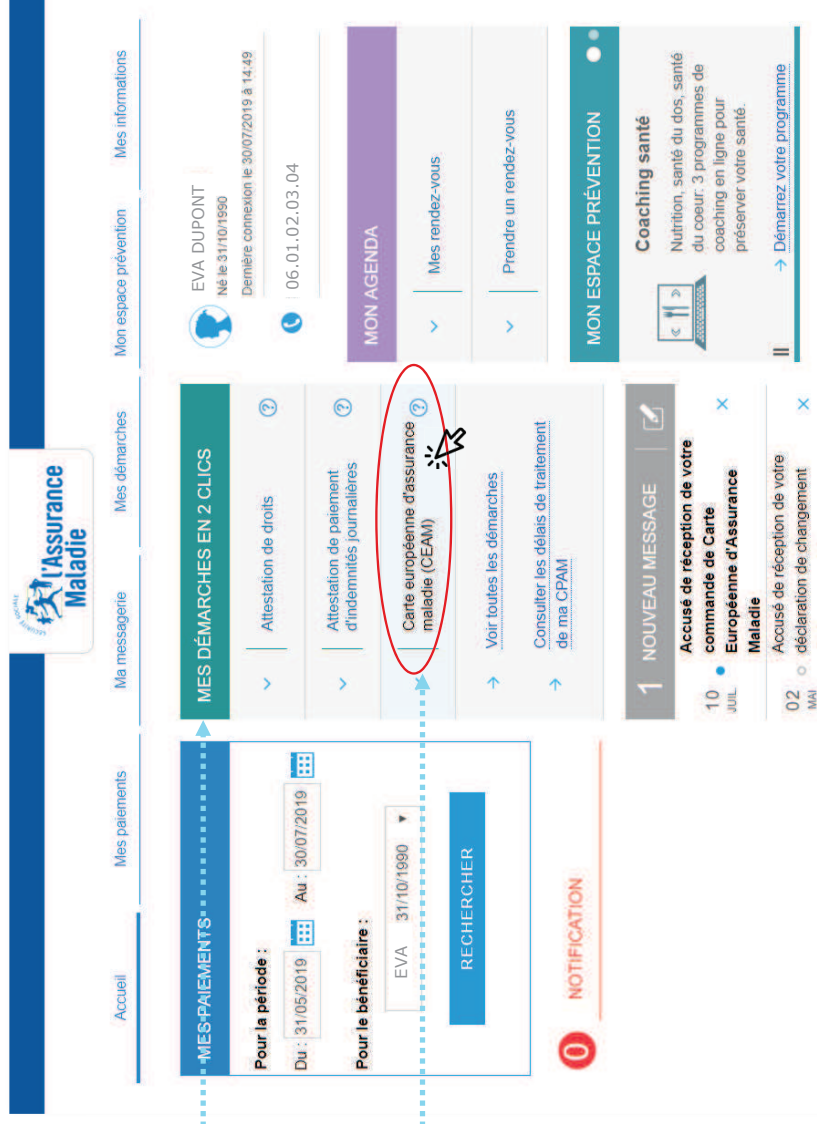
Accueil

Mes paiements

Ma messagerie

Mes démarches

Mon espace prévention

Mes informations

l'Assurance Maladie

MES PAIEMENTS

Pour la période :

Du : 31/05/2019 Au : 30/07/2019

Pour le bénéficiaire :

EVA 31/10/1990

RECHERCHER

0 NOTIFICATION

MES DÉMARCHES EN 2 CLICS

Attestation de droits

Attestation de paiement d'indemnités journalières

Carte européenne d'assurance maladie (CEAM)

Voir toutes les démarches

Consulter les délais de traitement de ma CPAM

1 NOUVEAU MESSAGE

10 JUIL. Accusé de réception de votre commande de Carte Européenne d'Assurance Maladie

02 MAI Accusé de réception de votre déclaration de changement

EVA DUPONT
Né le 31/10/1990
Dernière connexion le 30/07/2019 à 14:49

06.01.02.03.04

MON AGENDA

Mes rendez-vous

Prendre un rendez-vous

MON ESPACE PRÉVENTION

Coaching santé

Nutrition, santé du dos, santé du coeur: 3 programmes de coaching en ligne pour préserver votre santé.

→ Démarrez votre programme